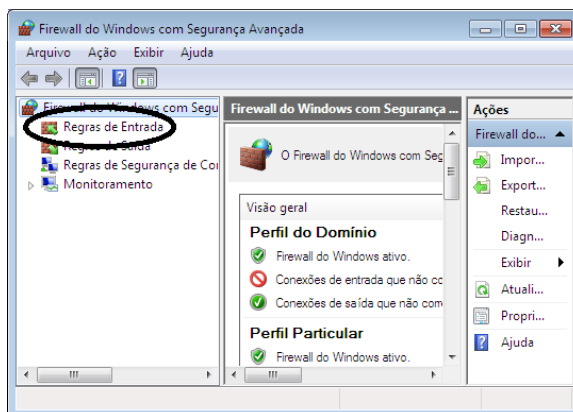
Firewall do Windows com Segurança Avançada

Arquivo Ação Exibir Ajuda

Firewall do Windows com Segu
Regras de Entrada
Regras de Saída
Regras de Segurança de Co
Monitoramento

Firewall do Windows com Segurança ...

O Firewall do Windows com Seg

Visão geral

Perfil do Domínio

Firewall do Windows ativo.

Conexões de entrada que não co

Conexões de saída que não com

Perfil Particular

Firewall do Windows ativo.

Ações

Firewall do...

Impor...

Export...

Restau...

Diagn...

Exibir

Atuali...

Propri...

Ajuda